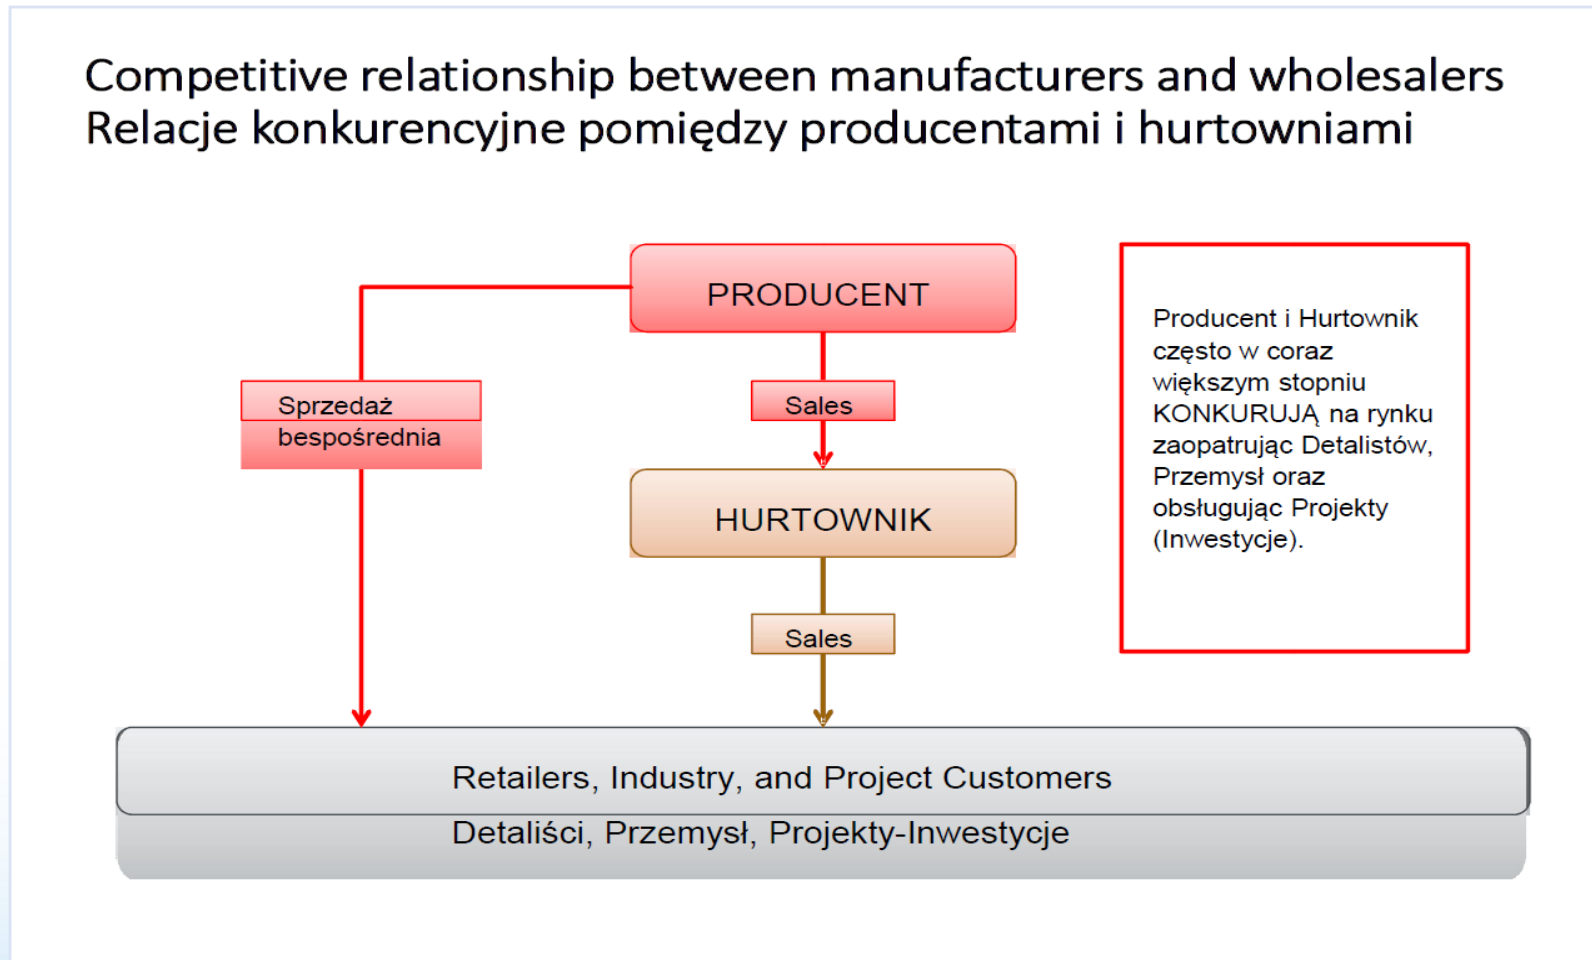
Competitive relationship between manufacturers and wholesalers
Relacje konkurencyjne pomiędzy producentami i hurtowniami

PRODUCENT

Sprzedaż bespośrednia

Sales

HURTOWNIK

Sales

Producent i Hurtownik często w coraz większym stopniu KONKURUJĄ na rynku zaopatrując Detalistów, Przemysł oraz obsługując Projekty (Inwestycje).

Retailers, Industry, and Project Customers
Detaliści, Przemysł, Projekty-Inwestycje